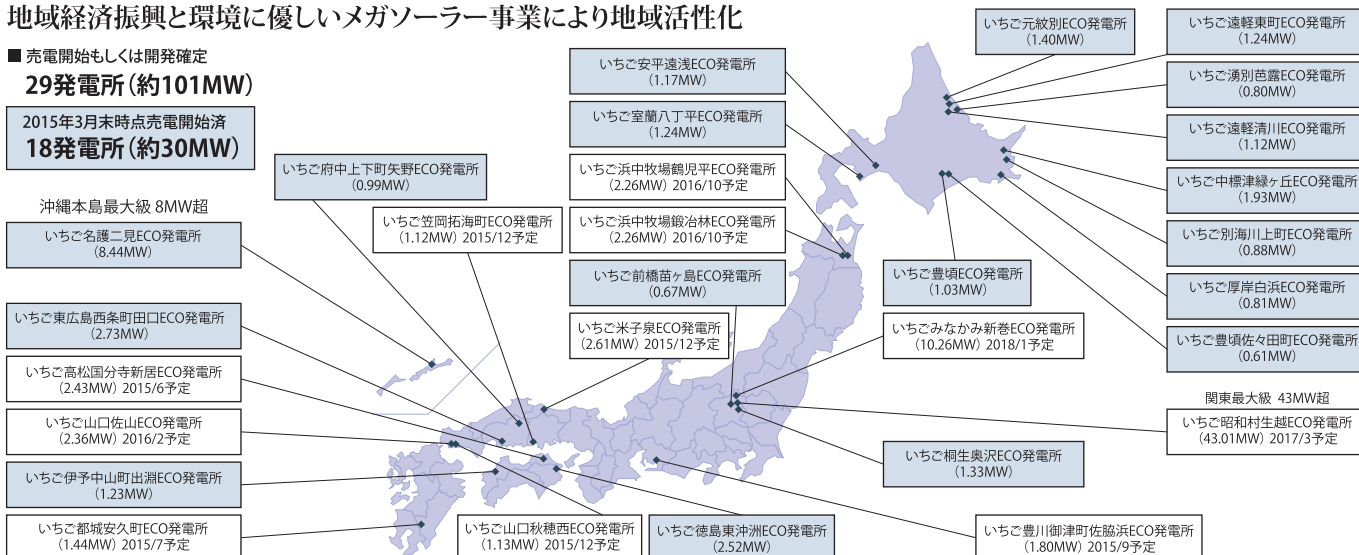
地域経済振興と環境に優しいメガソーラー事業により地域活性化

■ 売電開始もしくは開発確定
29発電所（約101MW）

2015年3月末時点売電開始済
18発電所（約30MW）

沖縄本島最大級 8MW超

いちご名護二見ECO発電所
(8.44MW)

いちご東広島西条町田口ECO発電所
(2.73MW)

いちご高松国分寺新居ECO発電所
(2.43MW) 2015/6予定

いちご山口佐山ECO発電所
(2.36MW) 2016/2予定

いちご伊予中山町出淵ECO発電所
(1.23MW)

いちご都城安久町ECO発電所
(1.44MW) 2015/7予定

いちご府中上下町矢野ECO発電所
(0.99MW)

いちご笠岡拓海町ECO発電所
(1.12MW) 2015/12予定

いちご安平遠浅ECO発電所
(1.17MW)

いちご室蘭八丁平ECO発電所
(1.24MW)

いちご浜中牧場鶴児平ECO発電所
(2.26MW) 2016/10予定

いちご浜中牧場鍛冶林ECO発電所
(2.26MW) 2016/10予定

いちご前橋苗ヶ島ECO発電所
(0.67MW)

いちご米子泉ECO発電所
(2.61MW) 2015/12予定

いちご山口秋穂西ECO発電所
(1.13MW) 2015/12予定

いちご徳島東沖洲ECO発電所
(2.52MW)

いちご元紋別ECO発電所
(1.40MW)

いちご遠軽東町ECO発電所
(1.24MW)

いちご湧別芭露ECO発電所
(0.80MW)

いちご遠軽清川ECO発電所
(1.12MW)

いちご中標津緑ヶ丘ECO発電所
(1.93MW)

いちご別海川上町ECO発電所
(0.88MW)

いちご厚岸白浜ECO発電所
(0.81MW)

いちご豊頃佐々田町ECO発電所
(0.61MW)

いちご豊頃ECO発電所
(1.03MW)

いちごみなかみ新巻ECO発電所
(10.26MW) 2018/1予定

関東最大級 43MW超

いちご昭和村生越ECO発電所
(43.01MW) 2017/3予定

いちご桐生奥沢ECO発電所
(1.33MW)

いちご豊川御津町佐脇浜ECO発電所
(1.80MW) 2015/9予定